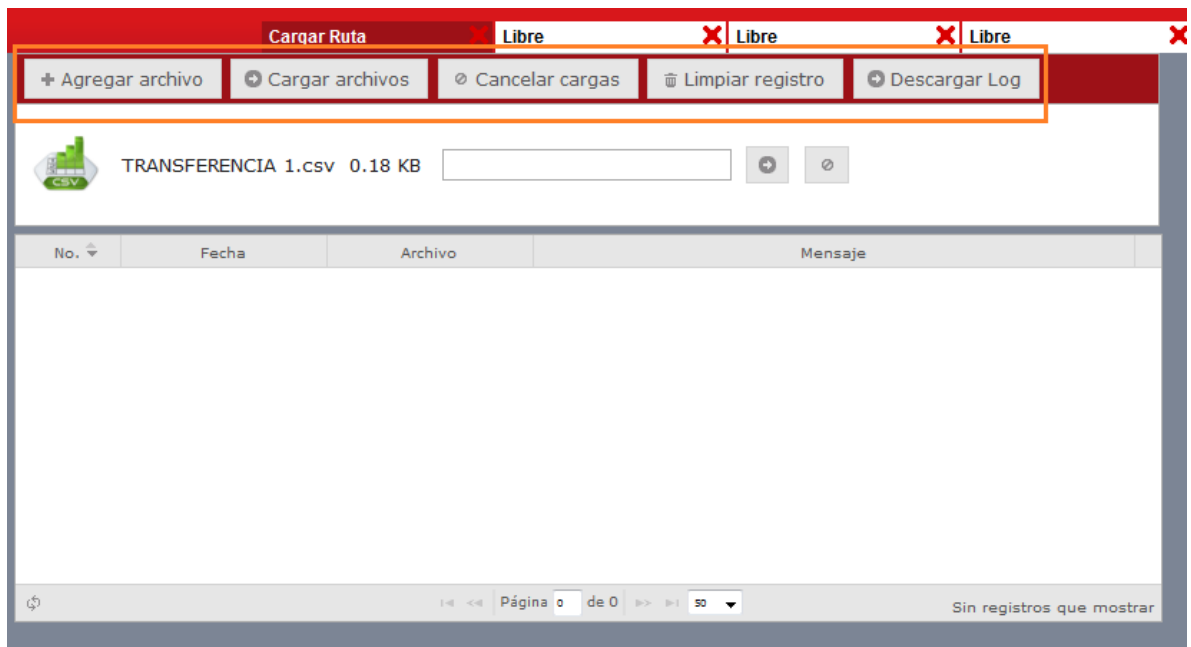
Cargar Ruta
Libre
Libre
Libre

+ Agregar archivo
Cargar archivos
Cancelar cargas
Limpiar registro
Descargar Log

CSV
TRANSFERENCIA 1.csv 0.18 KB

| No. | Fecha | Archivo | Mensaje |
|---|---|---|---|

Página 0 de 0 50
Sin registros que mostrar